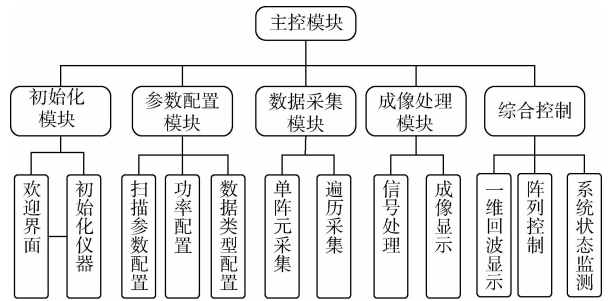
主控模块

初始化模块

欢迎界面

初始化仪器

参数配置模块

扫描参数配置

功率配置

数据类型配置

数据采集模块

单阵元采集

遍历采集

成像处理模块

信号处理

成像显示

综合控制

一维回波显示

阵列控制

系统状态监测